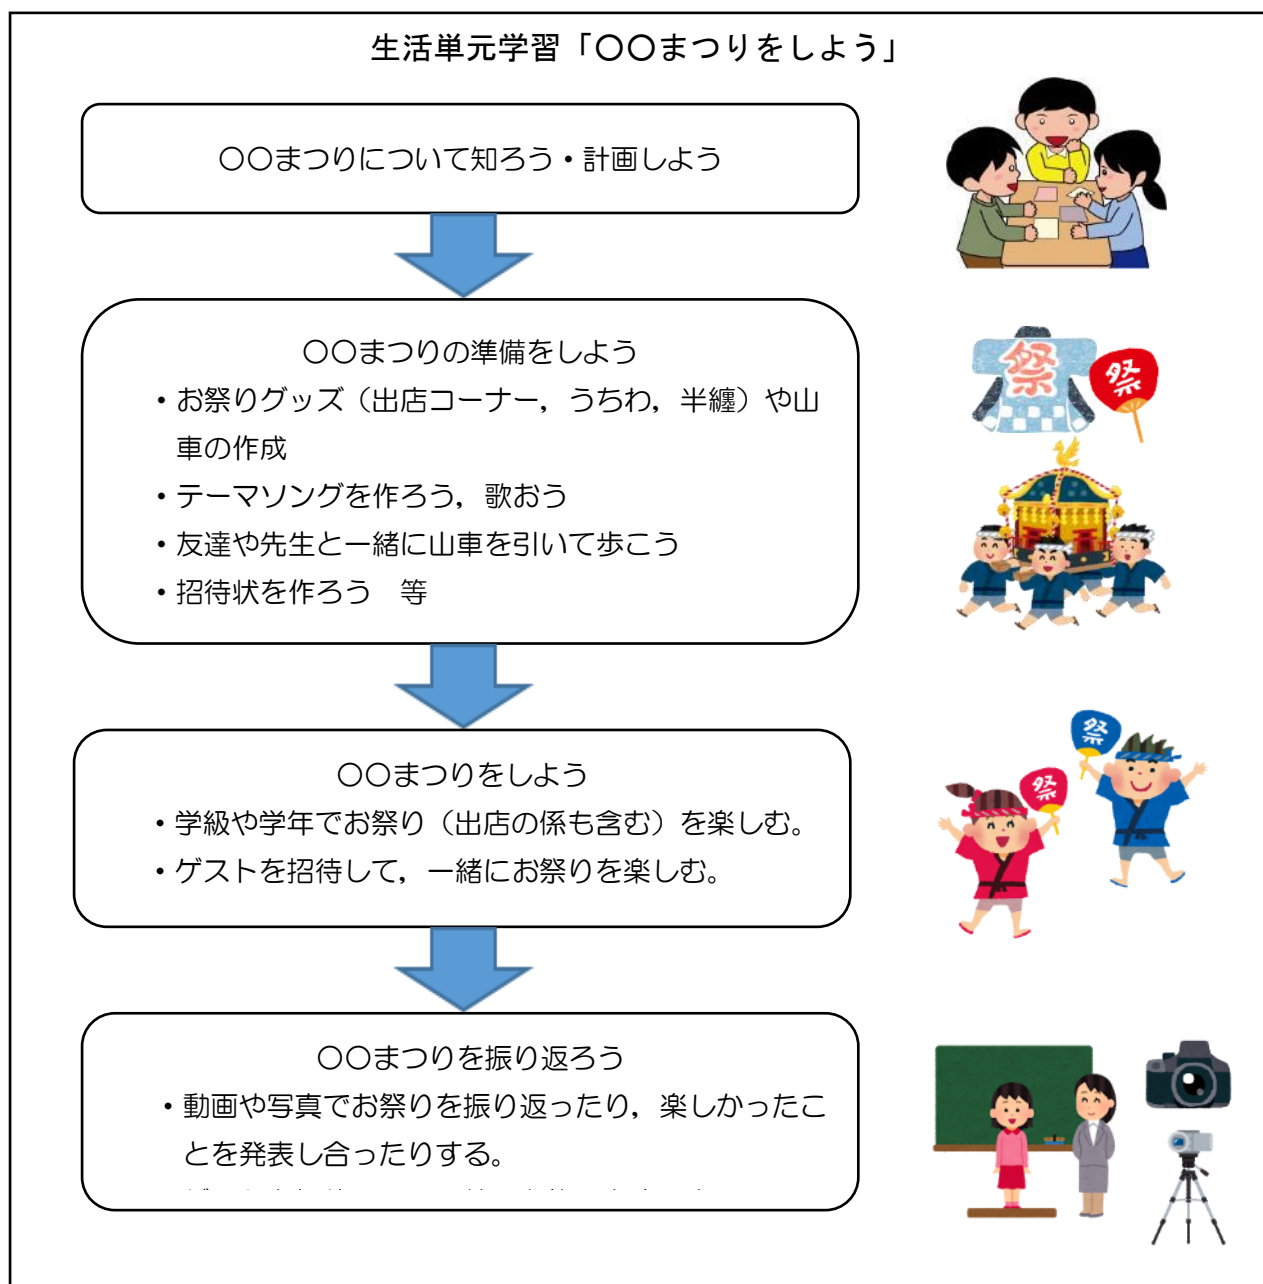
生活単元学習「〇〇まつりをしよう」

〇〇まつりについて知ろう・計画しよう

〇〇まつりの準備をしよう
・お祭りグッズ（出店コーナー，うちわ，半纏）や山車の作成
・テーマソングを作ろう，歌おう
・友達や先生と一緒に山車を引いて歩こう
・招待状を作ろう　等

〇〇まつりをしよう
・学級や学年でお祭り（出店の係も含む）を楽しむ。
・ゲストを招待して，一緒にお祭りを楽しむ。

〇〇まつりを振り返ろう
・動画や写真でお祭りを振り返ったり，楽しかったことを発表し合ったりする。
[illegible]

祭

祭

祭

祭